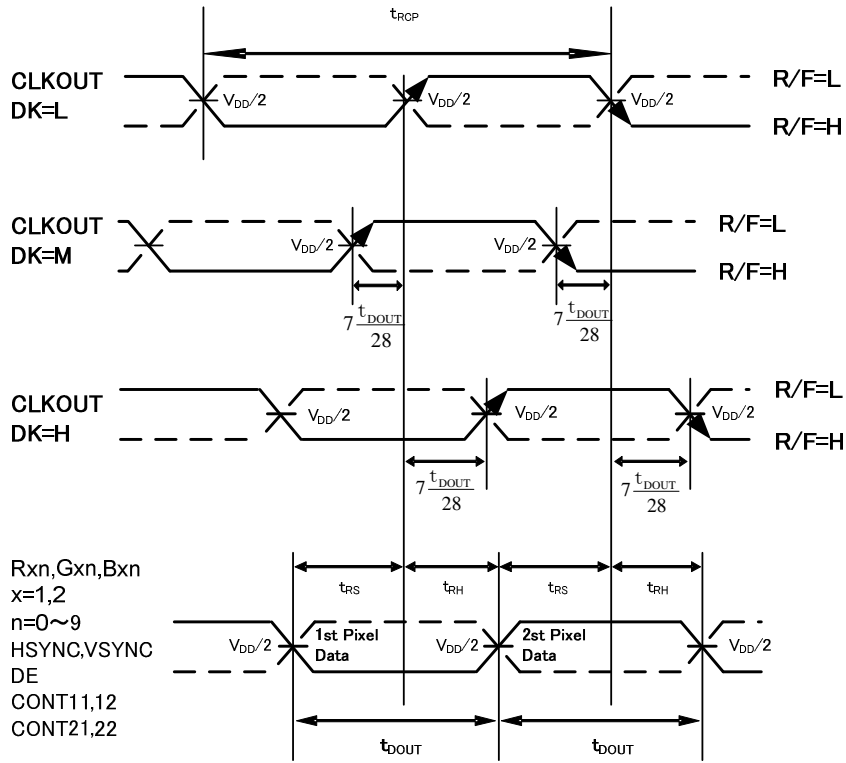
$t_{RCP}$

CLKOUT DK=L

$V_{DD}/2$ $V_{DD}/2$ $V_{DD}/2$

R/F=L

R/F=H

CLKOUT DK=M

$V_{DD}/2$ $V_{DD}/2$

R/F=L

R/F=H

$7\frac{t_{DOUT}}{28}$ $7\frac{t_{DOUT}}{28}$

CLKOUT DK=H

$V_{DD}/2$ $V_{DD}/2$ $V_{DD}/2$

R/F=L

R/F=H

$7\frac{t_{DOUT}}{28}$ $7\frac{t_{DOUT}}{28}$

Rxn,Gxn,Bxn
x=1,2
n=0～9
HSYNC,VSYNC
DE
CONT11,12
CONT21,22

$t_{RS}$ $t_{RH}$ $t_{RS}$ $t_{RH}$

$V_{DD}/2$ 1st Pixel Data $V_{DD}/2$ 2st Pixel Data $V_{DD}/2$

$t_{DOUT}$ $t_{DOUT}$